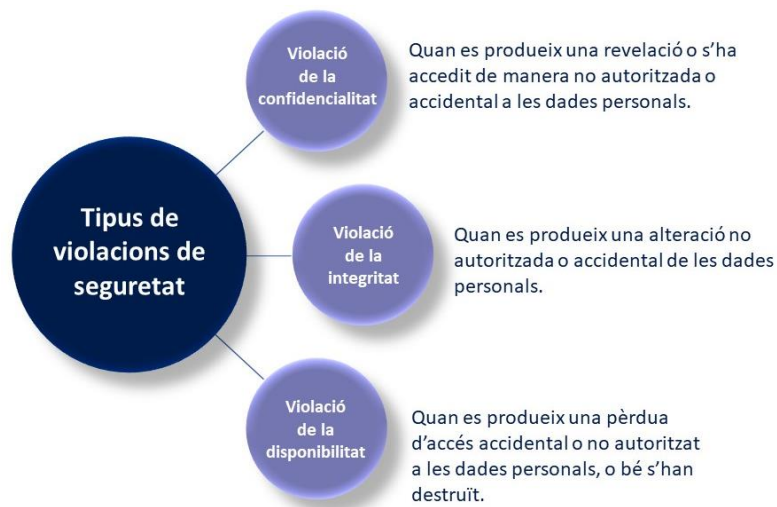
Tipus de violacions de seguretat

Violació de la confidencialitat

Quan es produeix una revelació o s'ha accedit de manera no autoritzada o accidental a les dades personals.

Violació de la integritat

Quan es produeix una alteració no autoritzada o accidental de les dades personals.

Violació de la disponibilitat

Quan es produeix una pèrdua d'accés accidental o no autoritzat a les dades personals, o bé s'han destruït.